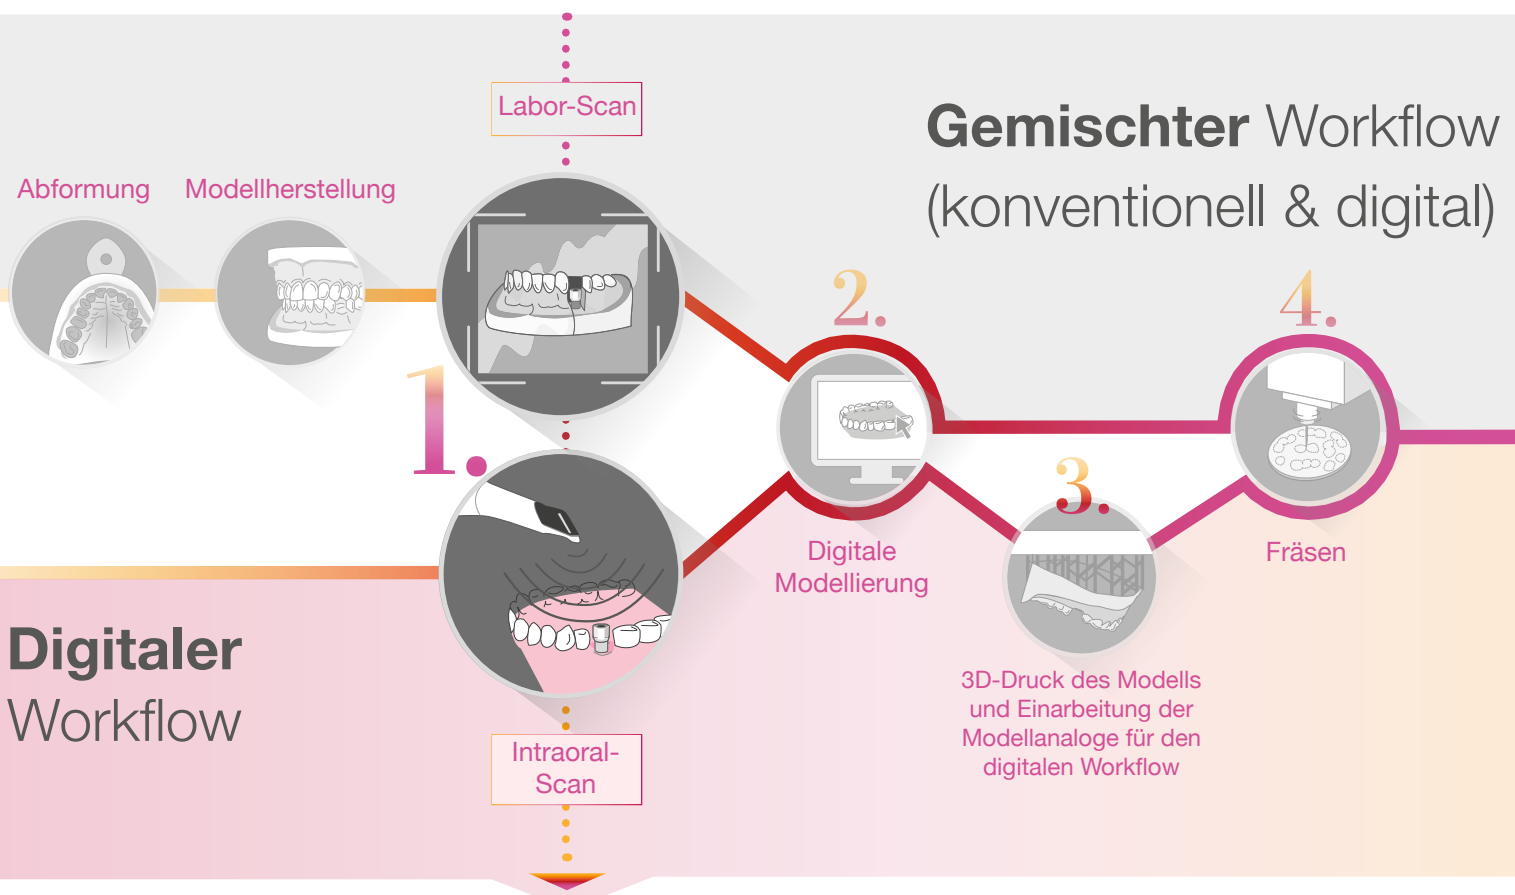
Labor-Scan

Gemischter Workflow (konventionell & digital)

Abformung

Modellherstellung

1.

2.

3.

4.

Digitale Modellierung

Fräsen

3D-Druck des Modells und Einarbeitung der Modellanaloge für den digitalen Workflow

Digitaler Workflow

Intraoral-Scan